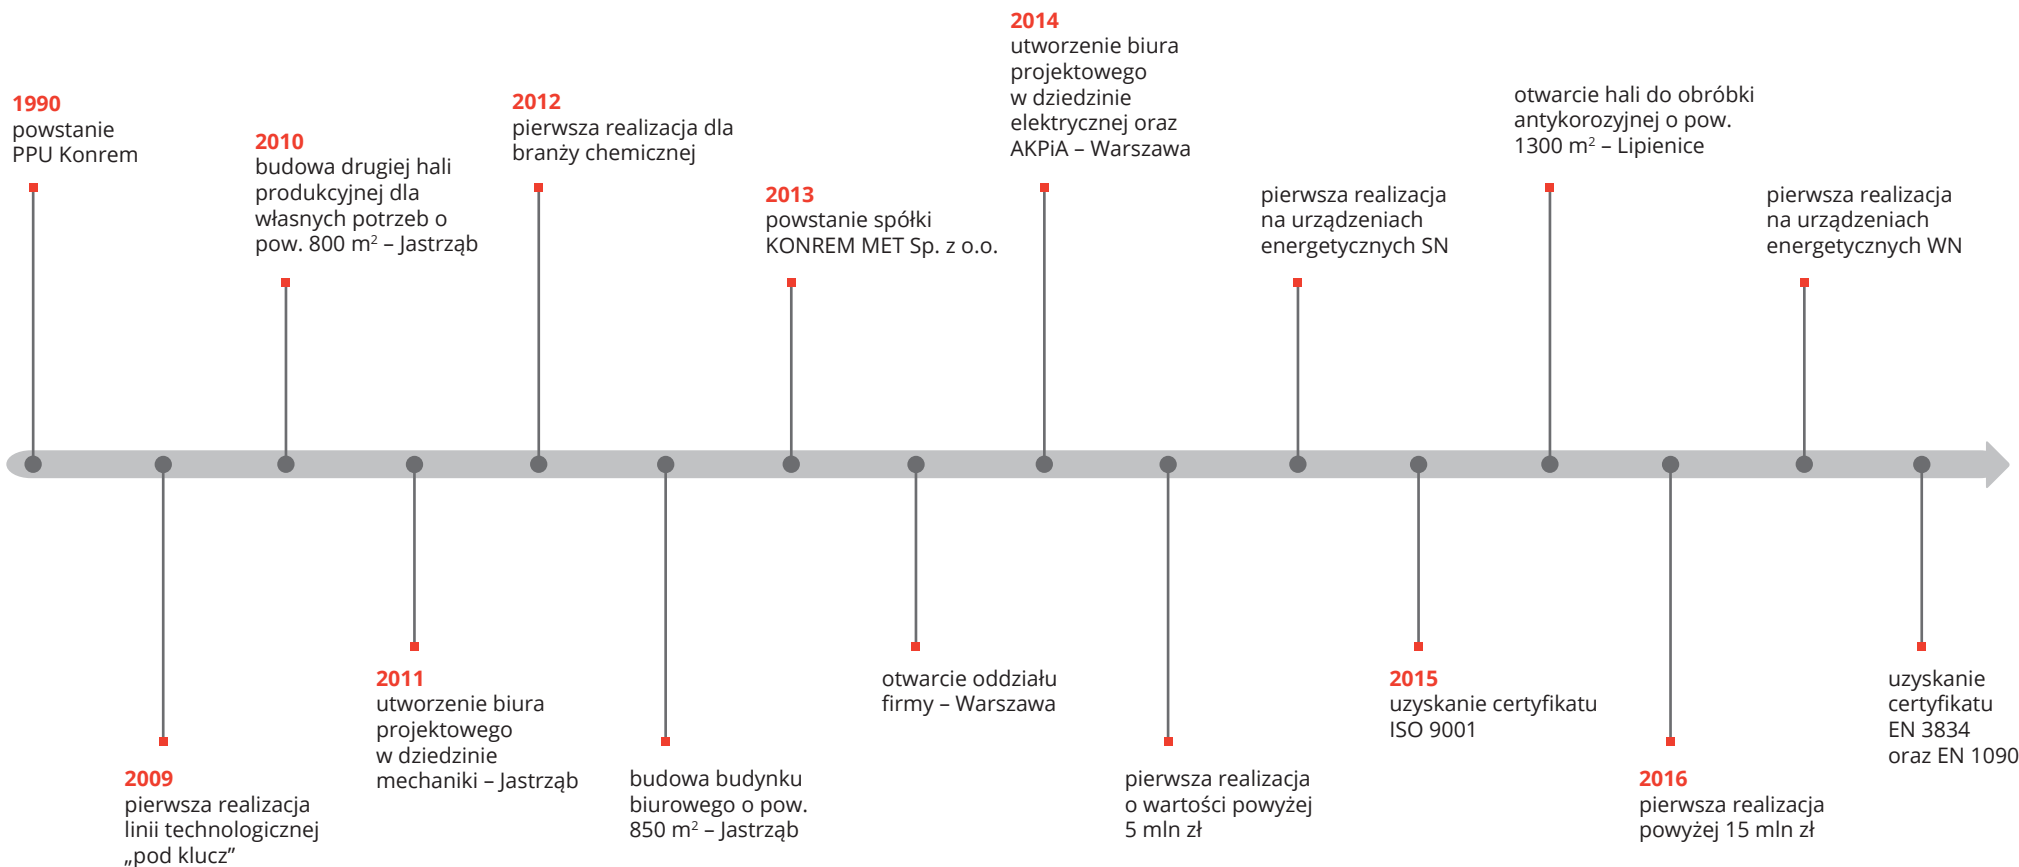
1990
powstanie PPU Konrem

2009
pierwsza realizacja linii technologicznej „pod klucz"

2010
budowa drugiej hali produkcyjnej dla własnych potrzeb o pow. 800 m$^2$ – Jastrząb

2011
utworzenie biura projektowego w dziedzinie mechaniki – Jastrząb

2012
pierwsza realizacja dla branży chemicznej

budowa budynku biurowego o pow. 850 m$^2$ – Jastrząb

2013
powstanie spółki KONREM MET Sp. z o.o.

otwarcie oddziału firmy – Warszawa

2014
utworzenie biura projektowego w dziedzinie elektrycznej oraz AKPiA – Warszawa

pierwsza realizacja o wartości powyżej 5 mln zł

pierwsza realizacja na urządzeniach energetycznych SN

2015
uzyskanie certyfikatu ISO 9001

otwarcie hali do obróbki antykorozyjnej o pow. 1300 m$^2$ – Lipienice

2016
pierwsza realizacja powyżej 15 mln zł

pierwsza realizacja na urządzeniach energetycznych WN

uzyskanie certyfikatu EN 3834 oraz EN 1090